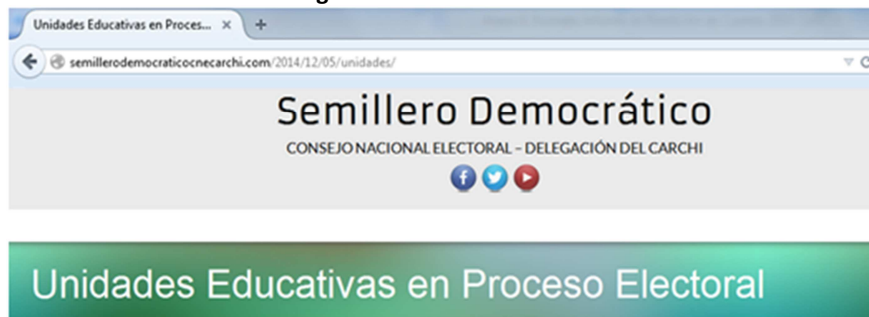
Unidades Educativas en Proces... ×

semillerodemocraticocnecarchi.com/2014/12/05/unidades/

Semillero Democrático

CONSEJO NACIONAL ELECTORAL – DELEGACIÓN DEL CARCHI

Unidades Educativas en Proceso Electoral